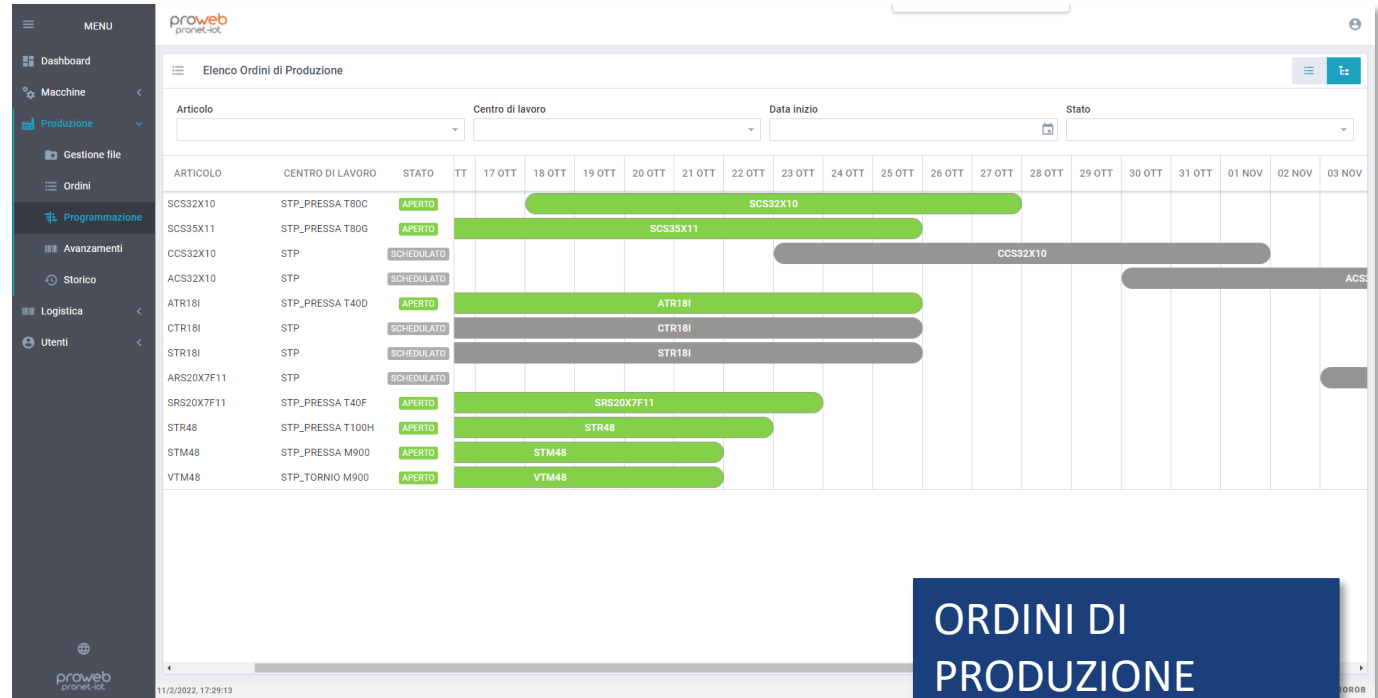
MENU

Dashboard

Macchine

Produzione

Gestione file

Ordini

Programmazione

Avanzamenti

Storico

Logistica

Utenti

proweb
pronet-iot

proweb
pronet-iot

Elenco Ordini di Produzione

Articolo

Centro di lavoro

Data inizio

Stato

| ARTICOLO | CENTRO DI LAVORO | STATO | TT | 17 OTT | 18 OTT | 19 OTT | 20 OTT | 21 OTT | 22 OTT | 23 OTT | 24 OTT | 25 OTT | 26 OTT | 27 OTT | 28 OTT | 29 OTT | 30 OTT | 31 OTT | 01 NOV | 02 NOV | 03 NOV |
|---|---|---|---|---|---|---|---|---|---|---|---|---|---|---|---|---|---|---|---|---|---|
| SCS32X10 | STP_PRESSA T80C | APERTO | SCS32X10 | | | | | | | | | | | | | | | | | | |
| SCS35X11 | STP_PRESSA T80G | APERTO | SCS35X11 | | | | | | | | | | | | | | | | | | |
| CCS32X10 | STP | SCHEDULATO | CCS32X10 | | | | | | | | | | | | | | | | | | |
| ACS32X10 | STP | SCHEDULATO | ACS | | | | | | | | | | | | | | | | | | |
| ATR18I | STP_PRESSA T40D | APERTO | ATR18I | | | | | | | | | | | | | | | | | | |
| CTR18I | STP | SCHEDULATO | CTR18I | | | | | | | | | | | | | | | | | | |
| STR18I | STP | SCHEDULATO | STR18I | | | | | | | | | | | | | | | | | | |
| ARS20X7F11 | STP | SCHEDULATO | | | | | | | | | | | | | | | | | | | |
| SRS20X7F11 | STP_PRESSA T40F | APERTO | SRS20X7F11 | | | | | | | | | | | | | | | | | | |
| STR48 | STP_PRESSA T100H | APERTO | STR48 | | | | | | | | | | | | | | | | | | |
| STM48 | STP_PRESSA M900 | APERTO | STM48 | | | | | | | | | | | | | | | | | | |
| VTM48 | STP_TORNIO M900 | APERTO | VTM48 | | | | | | | | | | | | | | | | | | |

11/2/2022, 17:29:13

OROB

ORDINI DI PRODUZIONE